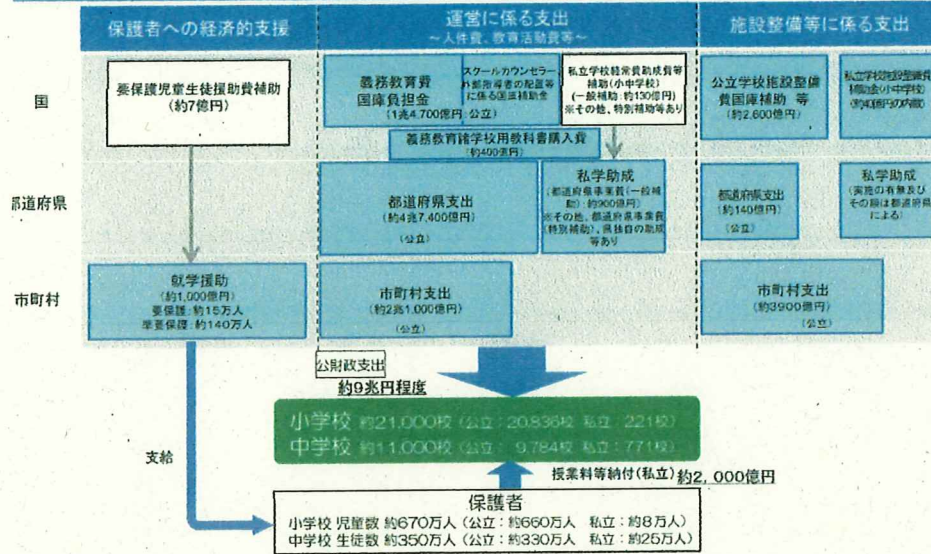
保護者への経済的支援

運営に係る支出
～人件費、教育活動費等～

施設整備等に係る支出

国

都道府県

市町村

要保護児童生徒援助費補助
(約7億円)

義務教育費国庫負担金
(1兆4,700億円 公立)

スクールカウンセラー外部指導者の配置等に係る国庫補助金

私立学校経常費助成費等補助(小中学校)
(一般補助:約130億円)
※その他、特別補助等あり

公立学校施設整備費国庫補助 等
(約2,600億円)

私立学校施設整備補助金(小中学校)
(約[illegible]億円の内数)

義務教育諸学校用教科書購入費
(約400億円)

都道府県支出
(約4兆7,400億円)
(公立)

私学助成
(都道府県事業費(一般補助):約900億円)
※その他、都道府県事業費(特別補助)、県独自の助成等あり

都道府県支出
(約140億円)
(公立)

私学助成
(実施の有無及びその額は都道府県による)

就学援助
(約1,000億円)
要保護:約15万人
準要保護:約140万人

市町村支出
(約2兆1,000億円)
(公立)

市町村支出
(約3900億円)
(公立)

公財政支出
約9兆円程度

小学校 約21,000校 (公立: 20,836校 私立: 221校)
中学校 約11,000校 (公立: 9,784校 私立: 771校)

支給

授業料等納付(私立)約2,000億円

保護者
小学校 児童数 約670万人 (公立:約660万人 私立:約8万人)
中学校 生徒数 約350万人 (公立:約330万人 私立:約25万人)